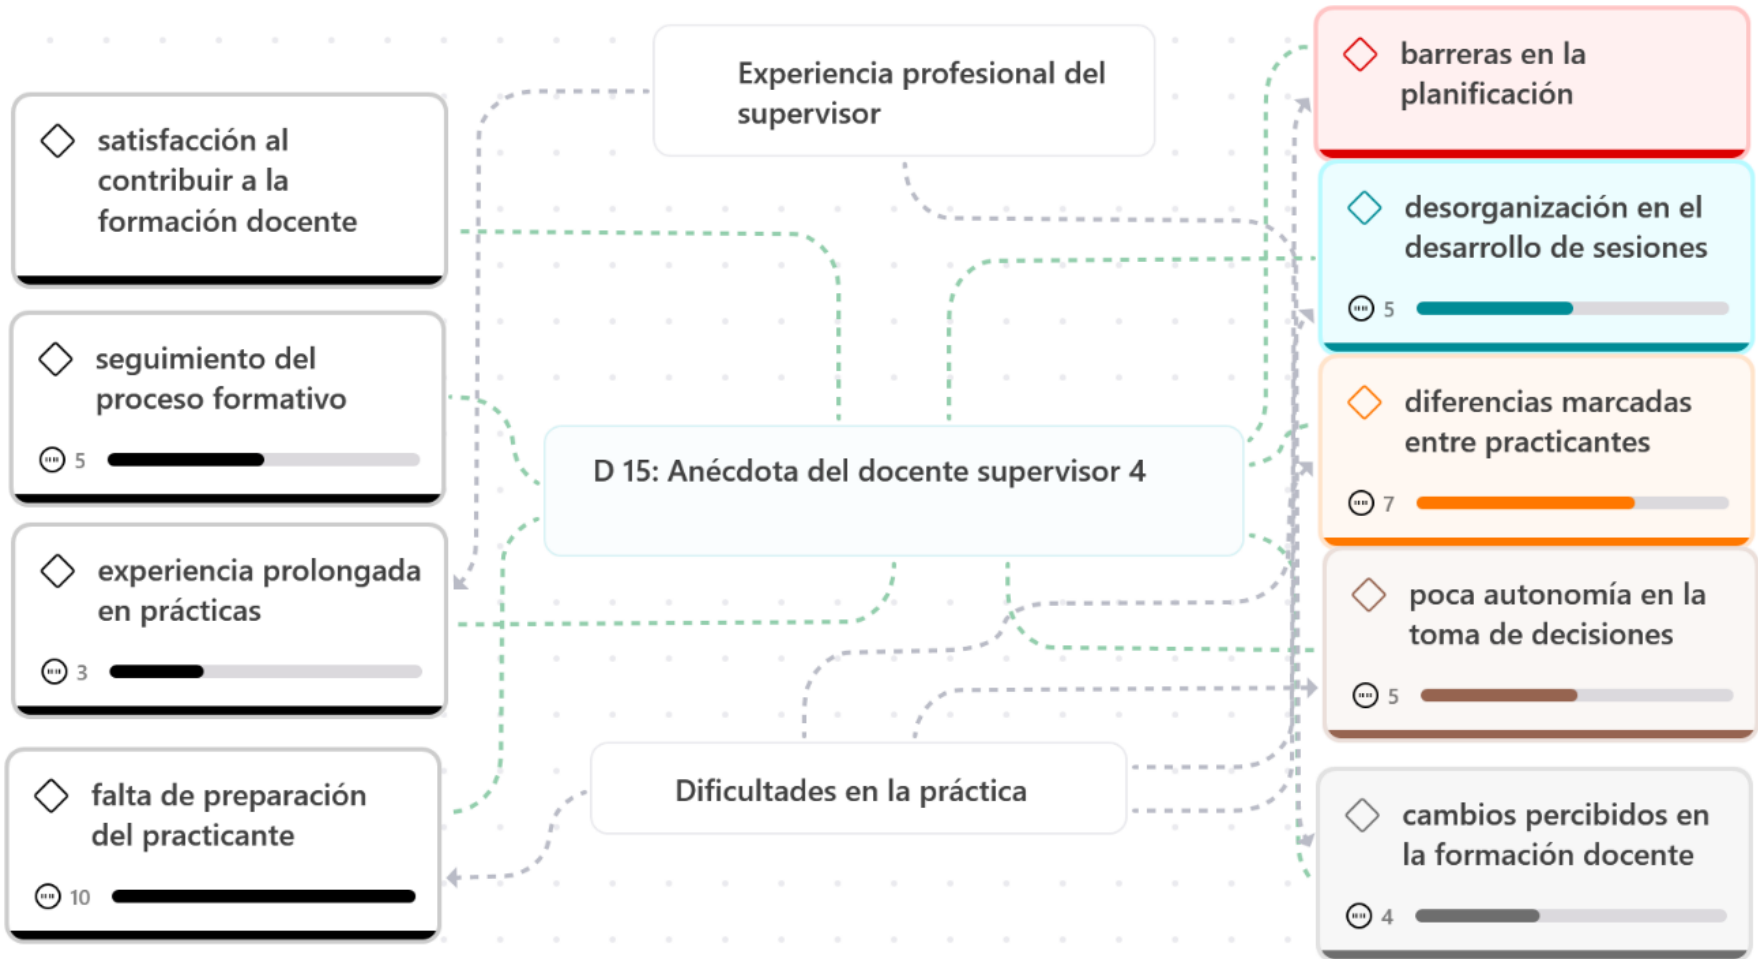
Experiencia profesional del supervisor

satisfacción al contribuir a la formación docente

seguimiento del proceso formativo

5

experiencia prolongada en prácticas

3

falta de preparación del practicante

10

D 15: Anécdota del docente supervisor 4

Dificultades en la práctica

barreras en la planificación

desorganización en el desarrollo de sesiones

5

diferencias marcadas entre practicantes

7

poca autonomía en la toma de decisiones

5

cambios percibidos en la formación docente

4